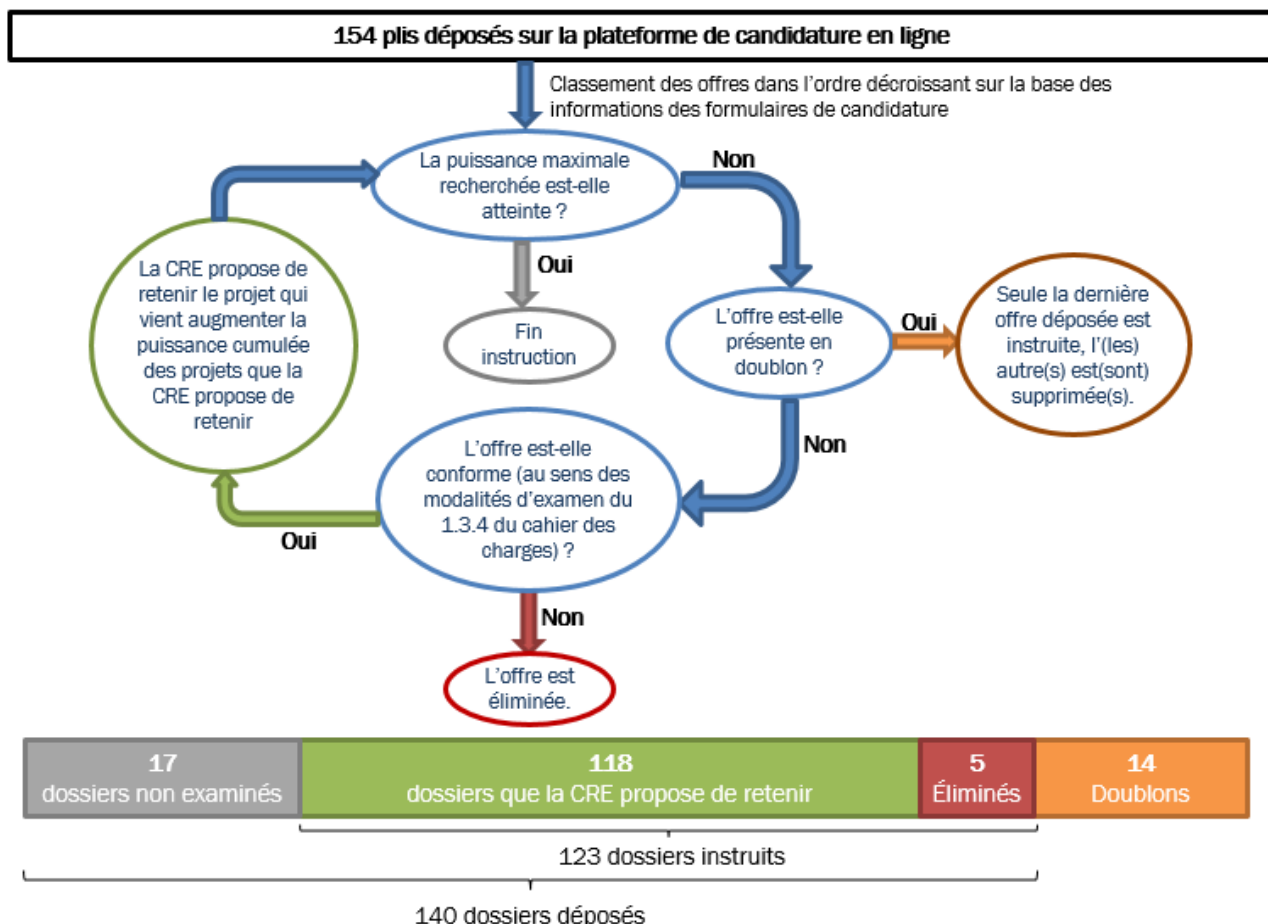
154 plis déposés sur la plateforme de candidature en ligne

Classement des offres dans l'ordre décroissant sur la base des informations des formulaires de candidature

La puissance maximale recherchée est-elle atteinte ?

Non

Oui

Fin instruction

La CRE propose de retenir le projet qui vient augmenter la puissance cumulée des projets que la CRE propose de retenir

L'offre est-elle présente en doublon ?

Oui

Seule la dernière offre déposée est instruite, l'(les) autre(s) est(sont) supprimée(s).

Non

L'offre est-elle conforme (au sens des modalités d'examen du 1.3.4 du cahier des charges) ?

Oui

Non

L'offre est éliminée.

| 17 dossiers non examinés | 118 dossiers que la CRE propose de retenir | 5 Éliminés | 14 Doublons |
|---|---|---|---|

123 dossiers instruits

140 dossiers déposés